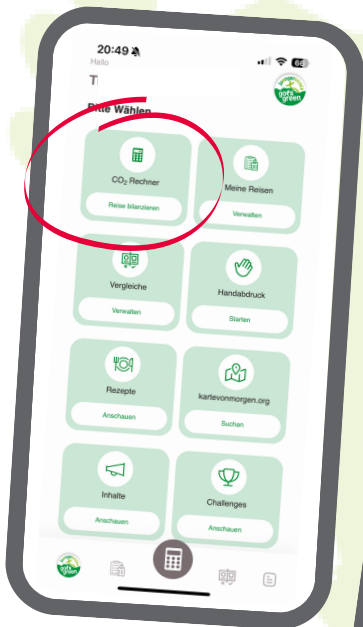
20:49
Hallo
T

66

gofs green

Bitte Wählen

CO$_2$ Rechner
Reise bilanzieren

Meine Reisen
Verwalten

Vergleiche
Verwalten

Handabdruck
Starten

Rezepte
Anschauen

kartevonmorgen.org
Suchen

Inhalte
Anschauen

Challenges
Anschauen

gofs green